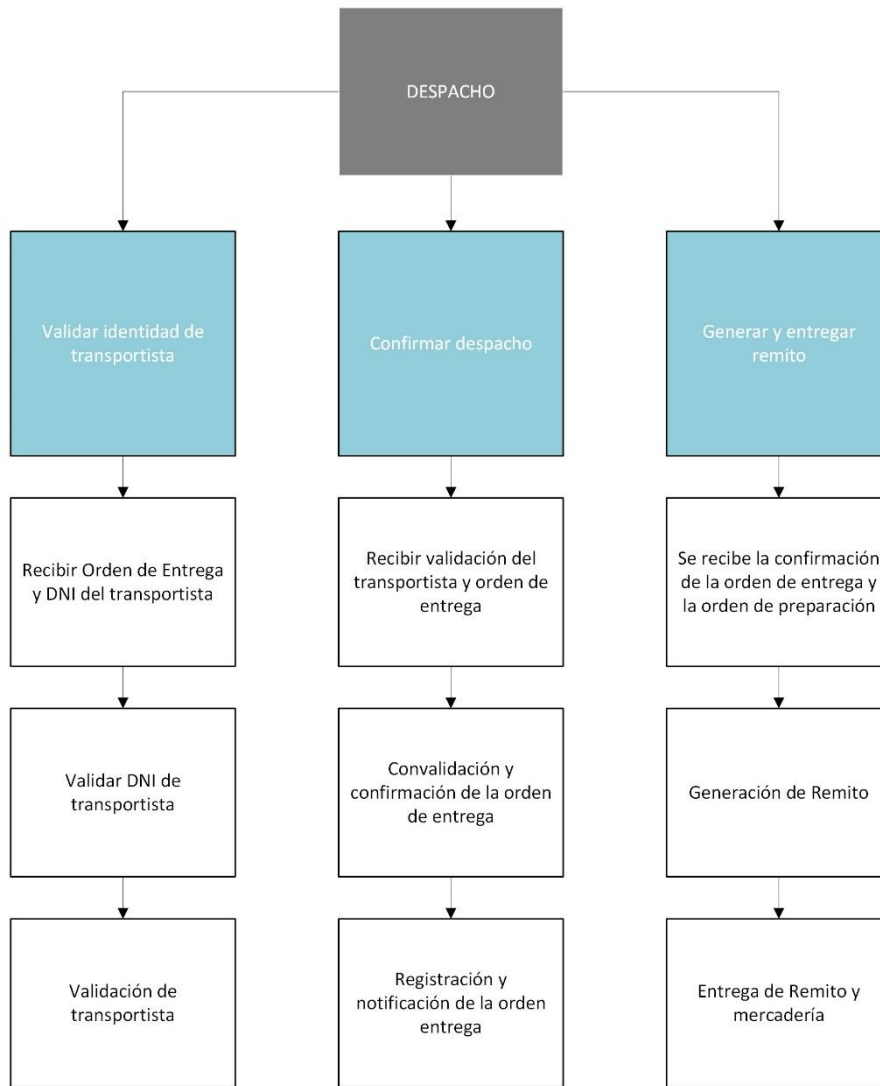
DESPACHO

Validar identidad de transportista

Recibir Orden de Entrega y DNI del transportista

Validar DNI de transportista

Validación de transportista

Confirmar despacho

Recibir validación del transportista y orden de entrega

Convalidación y confirmación de la orden de entrega

Registración y notificación de la orden entrega

Generar y entregar remito

Se recibe la confirmación de la orden de entrega y la orden de preparación

Generación de Remito

Entrega de Remito y mercadería